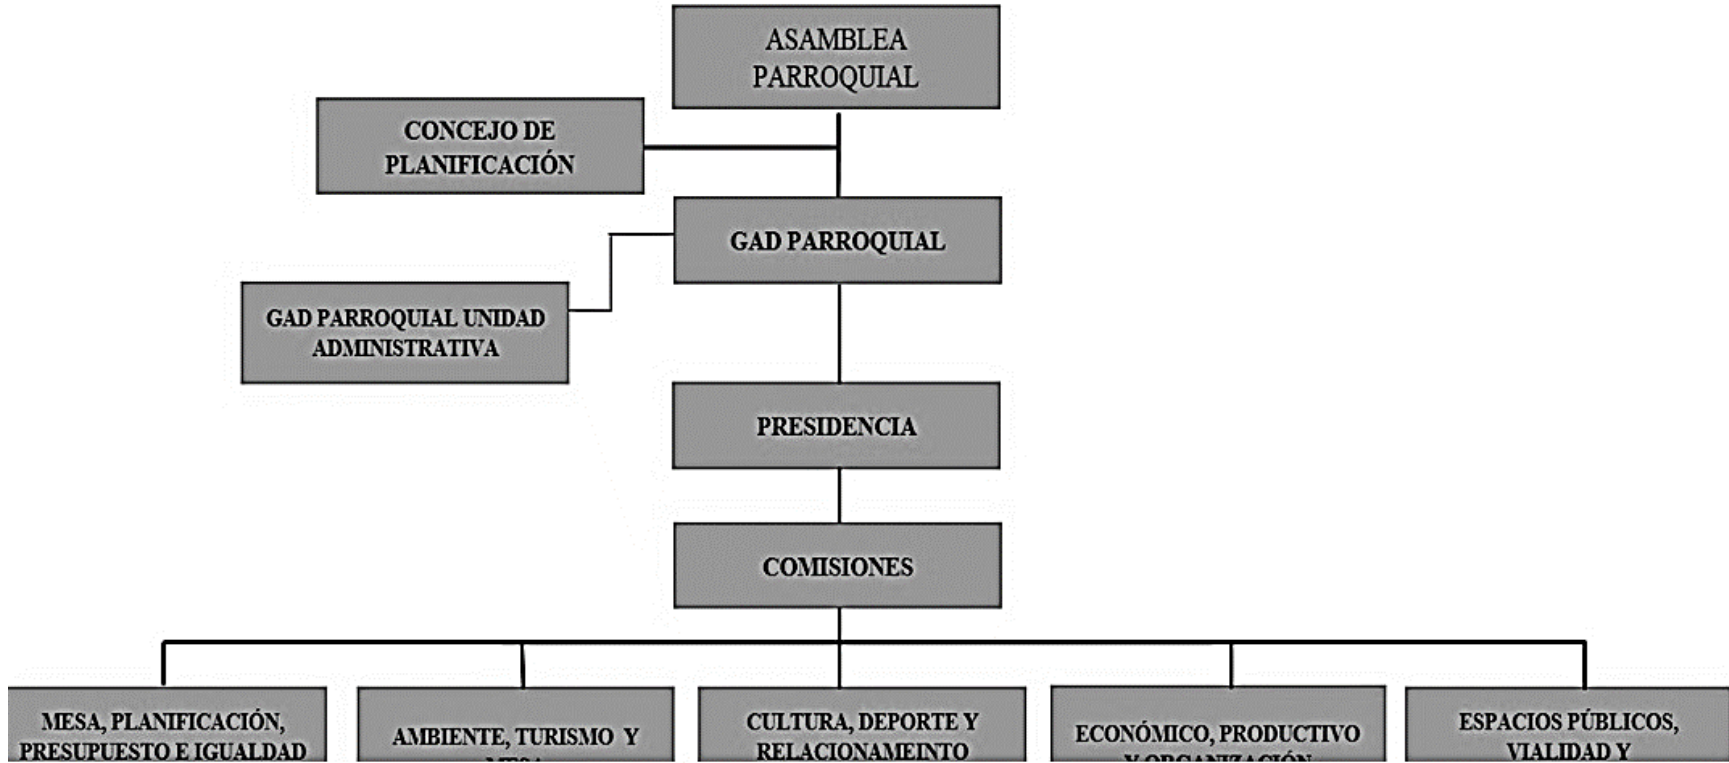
ASAMBLEA PARROQUIAL

CONCEJO DE PLANIFICACIÓN

GAD PARROQUIAL

GAD PARROQUIAL UNIDAD ADMINISTRATIVA

PRESIDENCIA

COMISIONES

MESA, PLANIFICACIÓN, PRESUPUESTO E IGUALDAD

AMBIENTE, TURISMO Y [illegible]

CULTURA, DEPORTE Y RELACIONAMEINTO

ECONÓMICO, PRODUCTIVO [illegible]

ESPACIOS PÚBLICOS, VIALIDAD Y